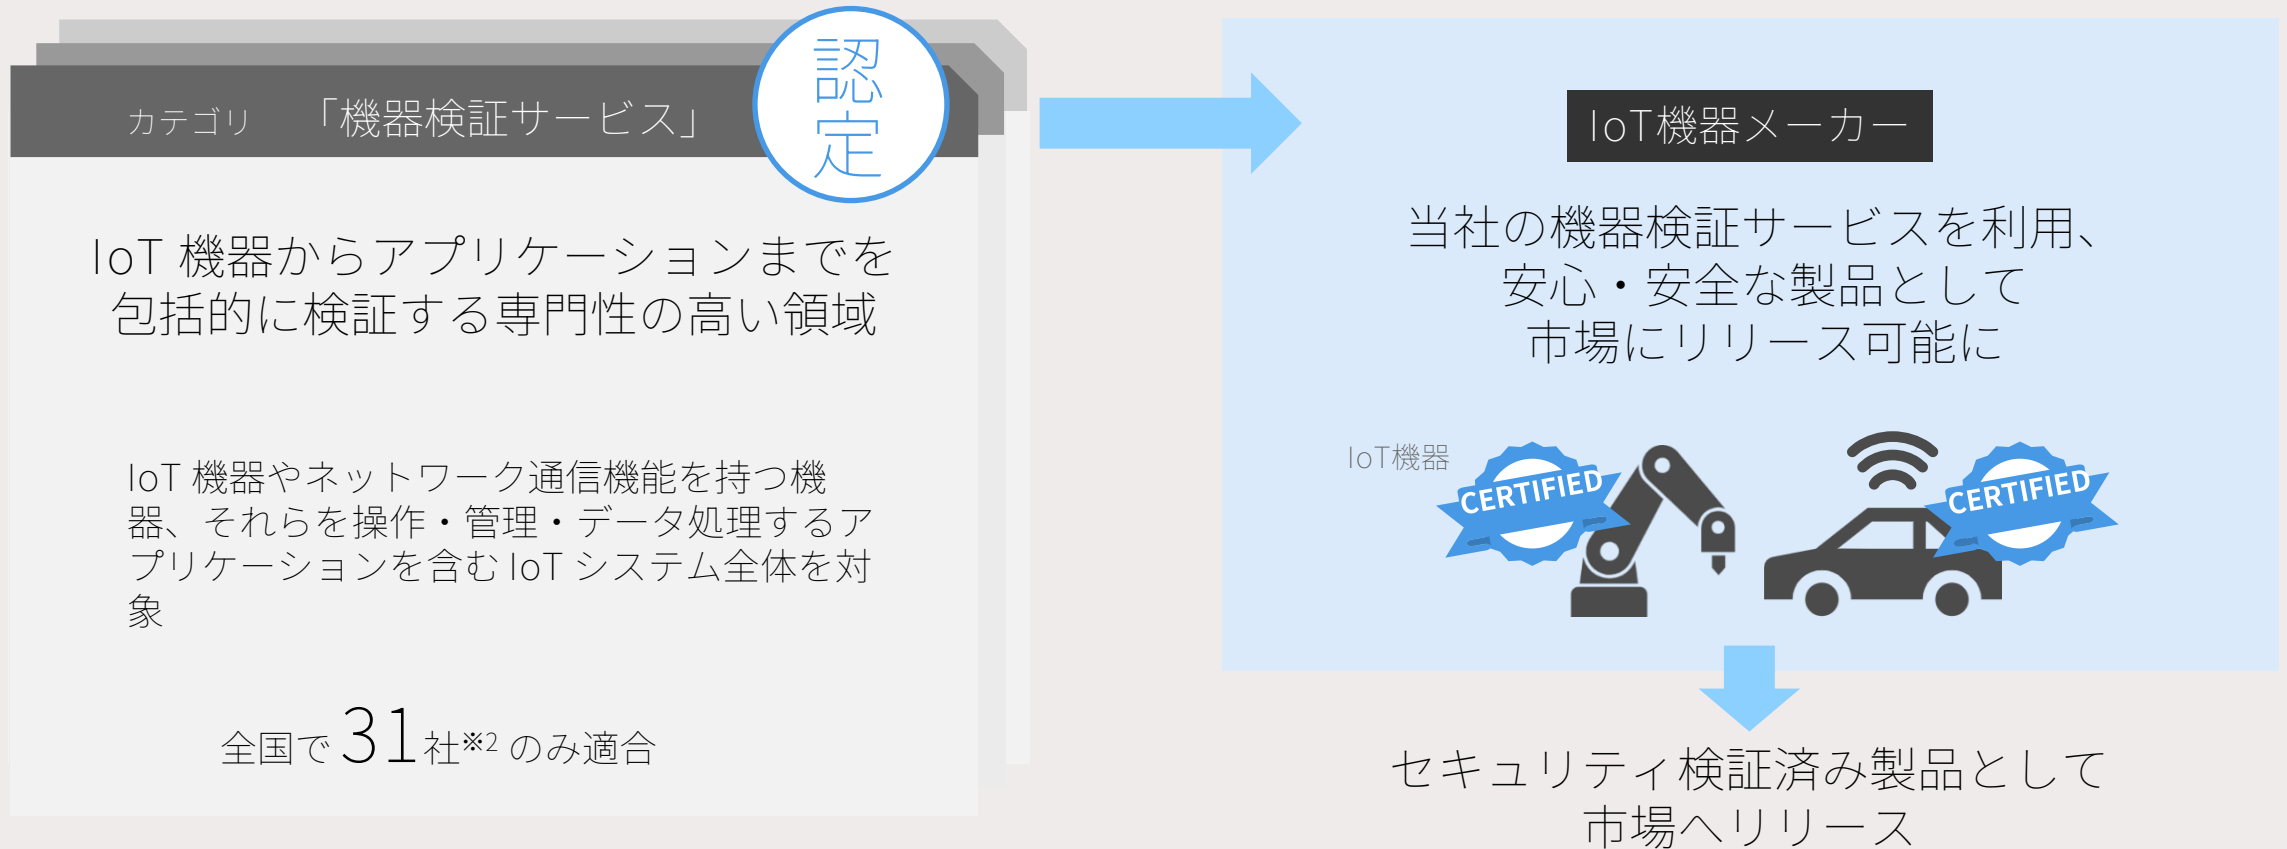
カテゴリ 「機器検証サービス」

認定

IoT 機器からアプリケーションまでを包括的に検証する専門性の高い領域

IoT 機器やネットワーク通信機能を持つ機器、それらを操作・管理・データ処理するアプリケーションを含む IoT システム全体を対象

全国で 31 社※2 のみ適合

IoT機器メーカー

当社の機器検証サービスを利用、安心・安全な製品として市場にリリース可能に

IoT機器

CERTIFIED

CERTIFIED

セキュリティ検証済み製品として市場へリリース